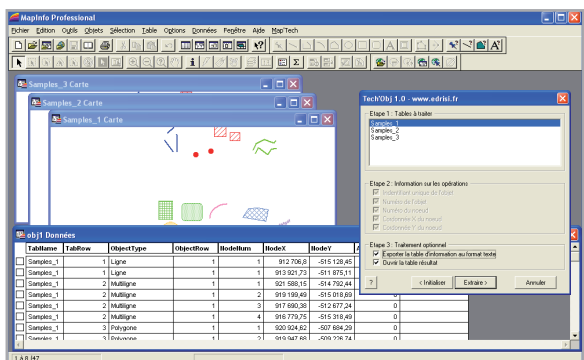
MapInfo Professional

Fichier Edition Outils Objets Sélection Table Options Données Fenêtre Aide MapTech

Samples_3 Carte

Samples_2 Carte

Samples_1 Carte

Tech'Obj 1.0 - www.edrisi.fr

Etape 1 : Tables à traiter

Samples_1
Samples_2
Samples_3

Etape 2 : Information sur les opérations

Indentifiant unique de l'objet
Numéro de l'objet
Numéro du noeud
Coordonnée X du noeud
Coordonnée Y du noeud

Etape 3 : Traitement optionnel

Exporter la table d'information au format texte
Ouvrir la table résultat

?

< Initialiser

Extraire >

Annuler

obj1 Données

| TabName | TabRow | ObjectType | ObjectRow | NodeNum | NodeX | NodeY |
|---|---|---|---|---|---|---|
| Samples_1 | 1 | Ligne | 1 | 1 | 912 706,8 | -515 128,45 |
| Samples_1 | 1 | Ligne | 1 | 2 | 913 921,73 | -511 875,11 |
| Samples_1 | 2 | Multiligne | 1 | 1 | 921 588,15 | -514 792,44 |
| Samples_1 | 2 | Multiligne | 1 | 2 | 919 199,49 | -515 018,89 |
| Samples_1 | 2 | Multiligne | 1 | 3 | 917 690,38 | -512 677,24 |
| Samples_1 | 2 | Multiligne | 1 | 4 | 916 779,75 | -515 318,49 |
| Samples_1 | 3 | Polygone | 1 | 1 | 920 924,62 | -507 684,29 |
| Samples_1 | 3 | Polygone | 1 | 2 | 919 947,88 | -509 226,74 |

1 à 8 (47